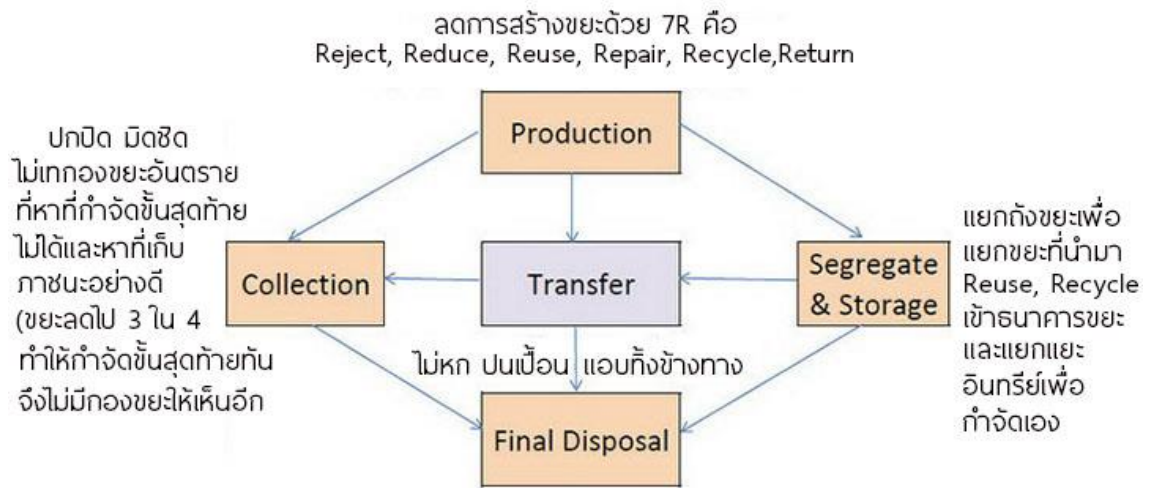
ลดการสร้างขยะด้วย 7R คือ
Reject, Reduce, Reuse, Repair, Recycle,Return

Production

ปกปิด มิดชิด ไม่เทกองขยะอันตราย ที่หาที่กำจัดขั้นสุดท้ายไม่ได้และหาที่เก็บภาชนะอย่างดี (ขยะลดไป 3 ใน 4 ทำให้กำจัดขั้นสุดท้ายทัน จึงไม่มีกองขยะให้เห็นอีก

Collection

Transfer

Segregate & Storage

แยกถังขยะเพื่อแยกขยะที่นำมา Reuse, Recycle เข้าธนาคารขยะ และแยกแยะอินทรีย์เพื่อกำจัดเอง

ไม่หก ปนเปื้อน แอบทิ้งข้างทาง

Final Disposal